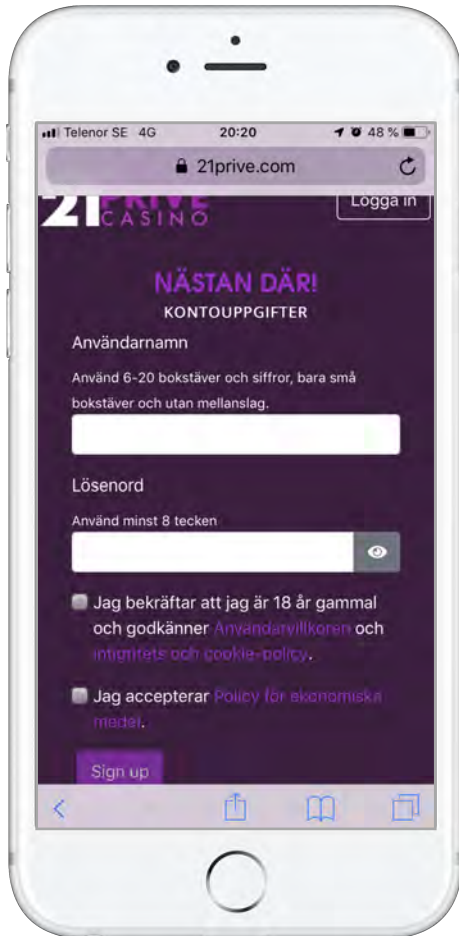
Telenor SE 4G 20:20 48 %

21prive.com

21 PRIVE CASINO

Logga in

NÄSTAN DÄR!

KONTOUPPGIFTER

Användarnamn

Använd 6-20 bokstäver och siffror, bara små bokstäver och utan mellanslag.

Lösenord

Använd minst 8 tecken

Jag bekräftar att jag är 18 år gammal och godkänner Användarvillkoren och integritets och cookie-policy.

Jag accepterar Policy för ekonomiska medel.

Sign up